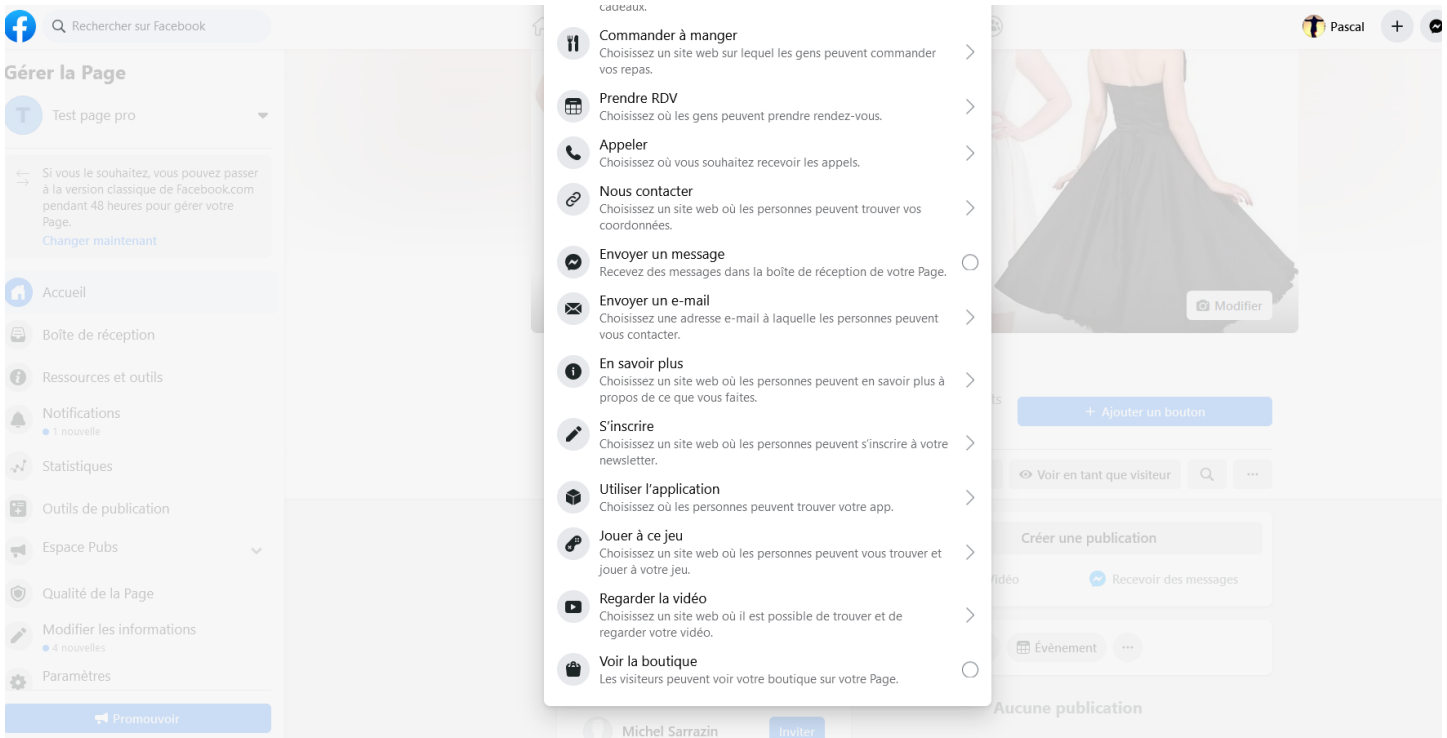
Rechercher sur Facebook

Pascal

Gérer la Page

Test page pro

Si vous le souhaitez, vous pouvez passer à la version classique de Facebook.com pendant 48 heures pour gérer votre Page.
Changer maintenant

Accueil
Boîte de réception
Ressources et outils
Notifications
1 nouvelle
Statistiques
Outils de publication
Espace Pubs
Qualité de la Page
Modifier les informations
4 nouvelles
Paramètres
Promouvoir

cadeaux.

Commander à manger
Choisissez un site web sur lequel les gens peuvent commander vos repas.

Prendre RDV
Choisissez où les gens peuvent prendre rendez-vous.

Appeler
Choisissez où vous souhaitez recevoir les appels.

Nous contacter
Choisissez un site web où les personnes peuvent trouver vos coordonnées.

Envoyer un message
Recevez des messages dans la boîte de réception de votre Page.

Envoyer un e-mail
Choisissez une adresse e-mail à laquelle les personnes peuvent vous contacter.

En savoir plus
Choisissez un site web où les personnes peuvent en savoir plus à propos de ce que vous faites.

S'inscrire
Choisissez un site web où les personnes peuvent s'inscrire à votre newsletter.

Utiliser l'application
Choisissez où les personnes peuvent trouver votre app.

Jouer à ce jeu
Choisissez un site web où les personnes peuvent vous trouver et jouer à votre jeu.

Regarder la vidéo
Choisissez un site web où il est possible de trouver et de regarder votre vidéo.

Voir la boutique
Les visiteurs peuvent voir votre boutique sur votre Page.

Modifier
+ Ajouter un bouton
Voir en tant que visiteur
Créer une publication
Vidéo
Recevoir des messages
Évènement
Aucune publication
Michel Sarrazin
Inviter